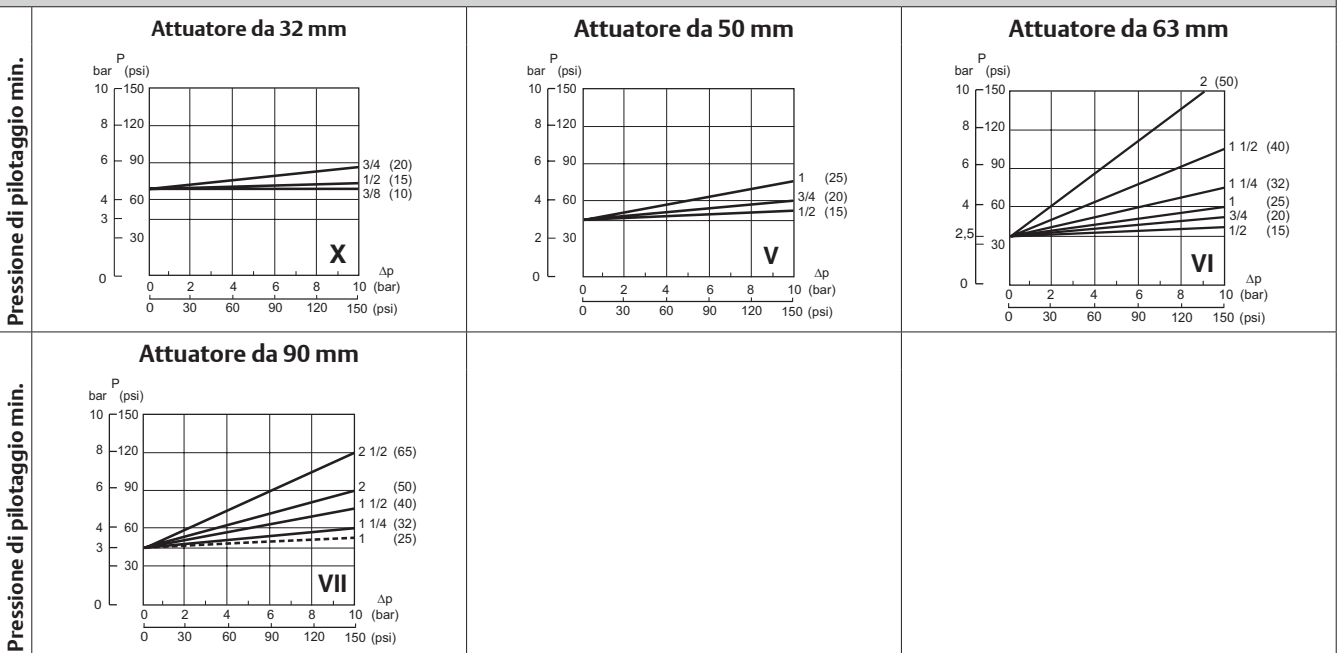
Pressione di pilotaggio min.

Attuatore da 32 mm

P
bar (psi)
10 150
8 120
6 90
4 60
3
30
0

3/4 (20)
1/2 (15)
3/8 (10)

X

Δp
0 2 4 6 8 10 (bar)
0 30 60 90 120 150 (psi)

Attuatore da 50 mm

P
bar (psi)
10 150
8 120
6 90
4 60
2 30
0

1 (25)
3/4 (20)
1/2 (15)

V

Δp
0 2 4 6 8 10 (bar)
0 30 60 90 120 150 (psi)

Attuatore da 63 mm

P
bar (psi)
10 150
8 120
6 90
4 60
2,5
30
0

2 (50)
1 1/2 (40)
1 1/4 (32)
1 (25)
3/4 (20)
1/2 (15)

VI

Δp
0 2 4 6 8 10 (bar)
0 30 60 90 120 150 (psi)

Pressione di pilotaggio min.

Attuatore da 90 mm

P
bar (psi)
10 150
8 120
6 90
4 60
3
30
0

2 1/2 (65)
2 (50)
1 1/2 (40)
1 1/4 (32)
1 (25)

VII

Δp
0 2 4 6 8 10 (bar)
0 30 60 90 120 150 (psi)